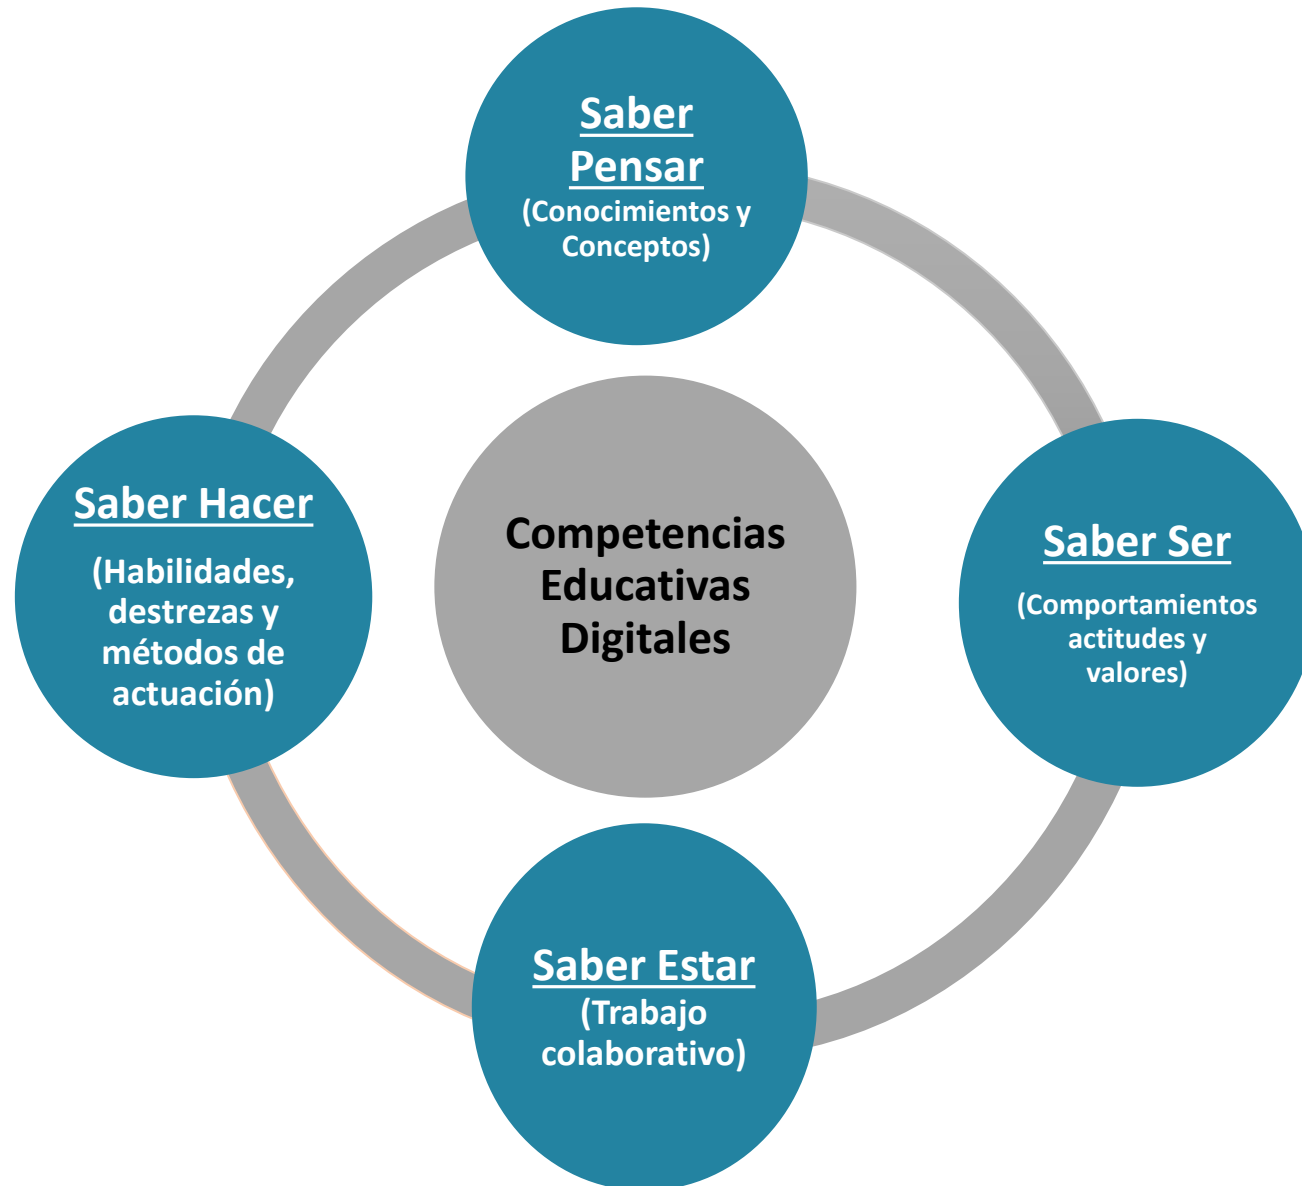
Saber Pensar
(Conocimientos y Conceptos)

Saber Hacer
(Habilidades, destrezas y métodos de actuación)

Competencias Educativas Digitales

Saber Ser
(Comportamientos actitudes y valores)

Saber Estar
(Trabajo colaborativo)